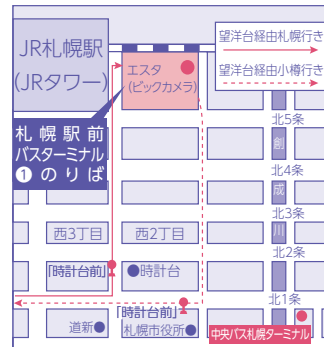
JR札幌駅
(JRタワー)

エスタ
(ビックカメラ)

望洋台経由札幌行き
望洋台経由小樽行き

札幌駅前
バスターミナル
❶のりば

北5条
創
北4条
成
北3条
川
北2条
北1条

西3丁目
西2丁目

「時計台前」
時計台

「時計台前」
道新
札幌市役所
中央バス札幌ターミナル